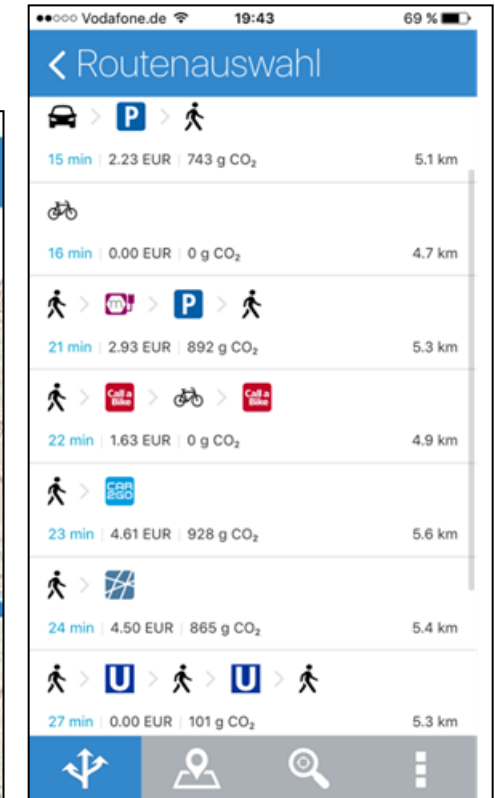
●●○○○ Vodafone.de 19:43 69 %

< Routenauswahl

P

15 min | 2.23 EUR | 743 g $CO_2$ 5.1 km

16 min | 0.00 EUR | 0 g $CO_2$ 4.7 km

m P

21 min | 2.93 EUR | 892 g $CO_2$ 5.3 km

Call a Bike Call a Bike

22 min | 1.63 EUR | 0 g $CO_2$ 4.9 km

CAR 2GO

23 min | 4.61 EUR | 928 g $CO_2$ 5.6 km

24 min | 4.50 EUR | 865 g $CO_2$ 5.4 km

U U

27 min | 0.00 EUR | 101 g $CO_2$ 5.3 km